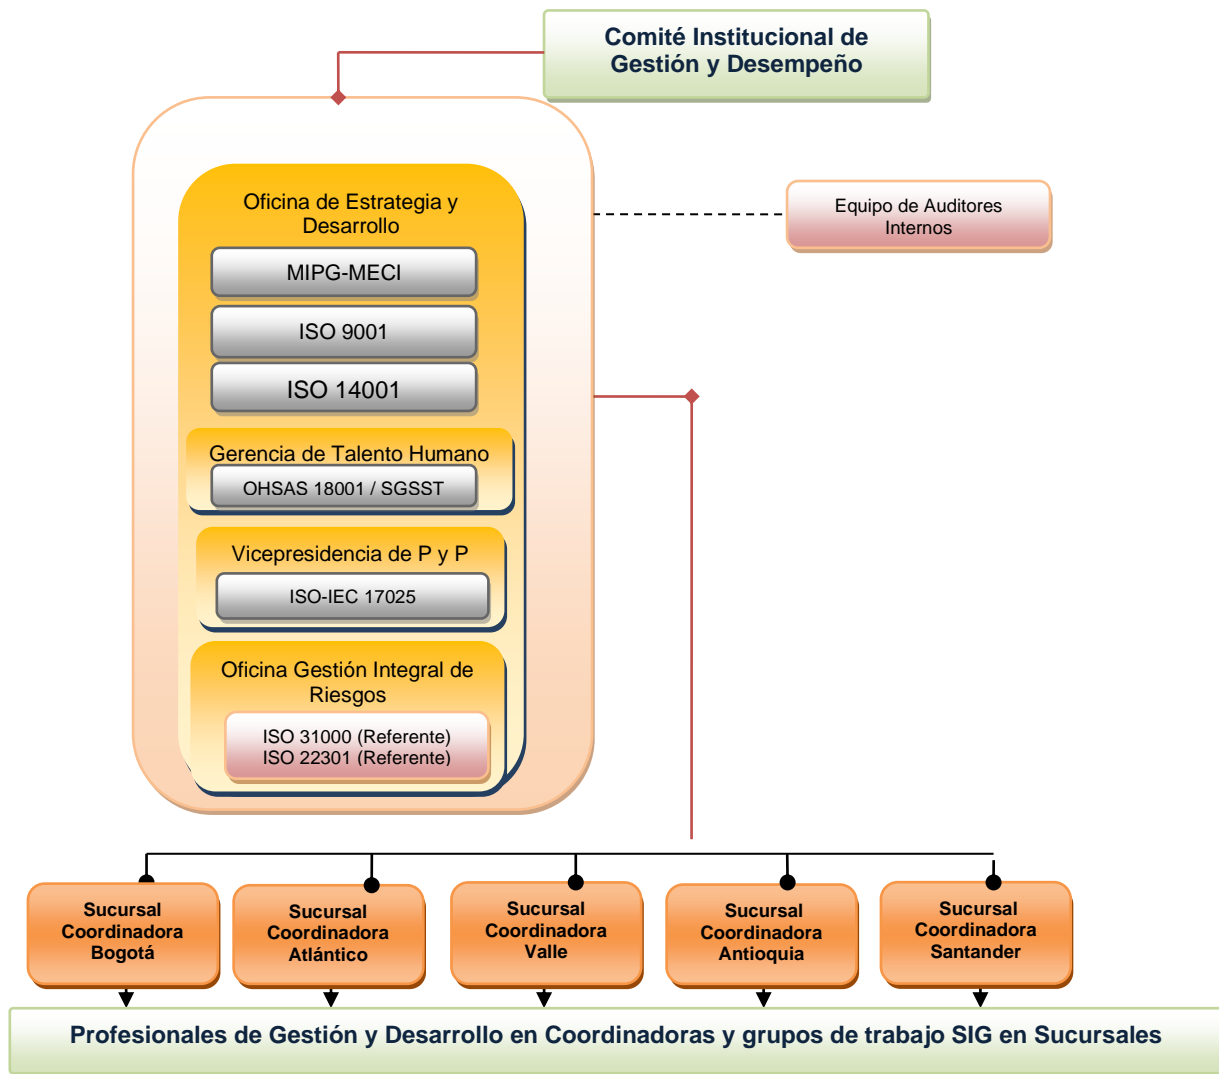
Comité Institucional de Gestión y Desempeño

Oficina de Estrategia y Desarrollo

MIPG-MECI

ISO 9001

ISO 14001

Equipo de Auditores Internos

Gerencia de Talento Humano

OHSAS 18001 / SGSST

Vicepresidencia de P y P

ISO-IEC 17025

Oficina Gestión Integral de Riesgos

ISO 31000 (Referente)
ISO 22301 (Referente)

Sucursal Coordinadora Bogotá

Sucursal Coordinadora Atlántico

Sucursal Coordinadora Valle

Sucursal Coordinadora Antioquia

Sucursal Coordinadora Santander

Profesionales de Gestión y Desarrollo en Coordinadoras y grupos de trabajo SIG en Sucursales